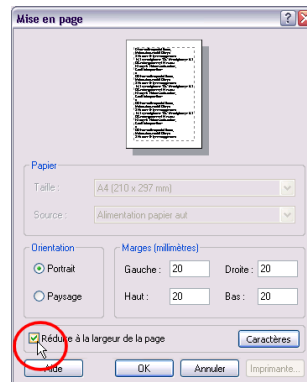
Mise en page

Papier

Taille : A4 (210 x 297 mm)

Source : Alimentation papier aut

Orientation

Portrait

Paysage

Marges (millimètres)

Gauche : 20

Droite : 20

Haut : 20

Bas : 20

Réduire à la largeur de la page

Caractères

Aide

OK

Annuler

Imprimante...